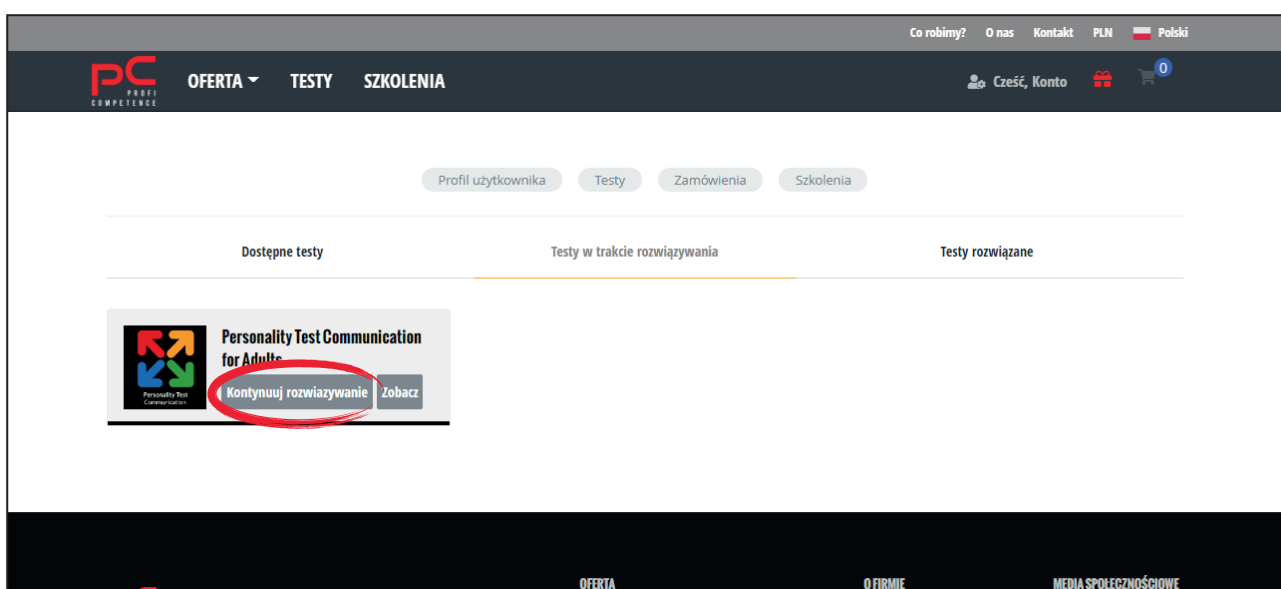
Co robimy? O nas Kontakt PLN Polski

PC PROFI COMPETENCE

OFERTA TESTY SZKOLENIA

Cześć, Konto 0

Profil użytkownika Testy Zamówienia Szkolenia

Dostępne testy Testy w trakcie rozwiązywania Testy rozwiązane

Personality Test Communication

Personality Test Communication for Adults

Kontynuuj rozwiazywanie Zobacz

OFERTA O FIRMIE MEDIA SPOŁECZNOŚCIOWE